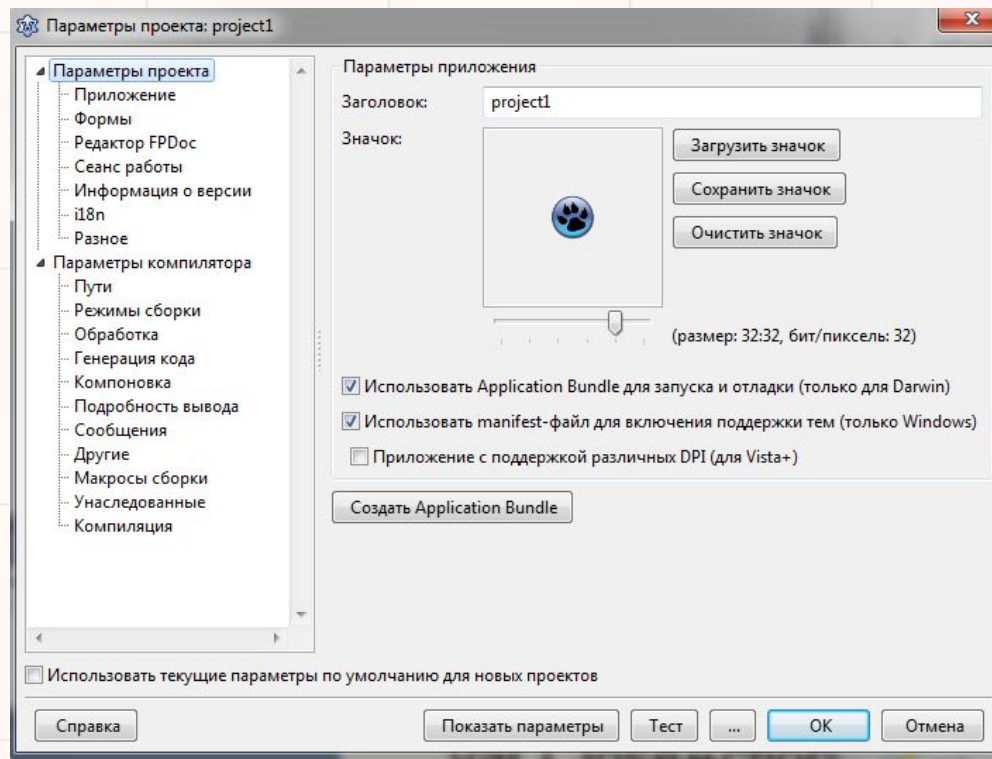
Параметры проекта: project1

Параметры проекта
Приложение
Формы
Редактор FPDoc
Сеанс работы
Информация о версии
i18n
Разное
Параметры компилятора
Пути
Режимы сборки
Обработка
Генерация кода
Компоновка
Подробность вывода
Сообщения
Другие
Макросы сборки
Унаследованные
Компиляция

Параметры приложения
Заголовок: project1
Значок:
Загрузить значок
Сохранить значок
Очистить значок
(размер: 32:32, бит/пиксель: 32)
Использовать Application Bundle для запуска и отладки (только для Darwin)
Использовать manifest-файл для включения поддержки тем (только Windows)
Приложение с поддержкой различных DPI (для Vista+)
Создать Application Bundle

Использовать текущие параметры по умолчанию для новых проектов

Справка
Показать параметры
Тест
...
OK
Отмена